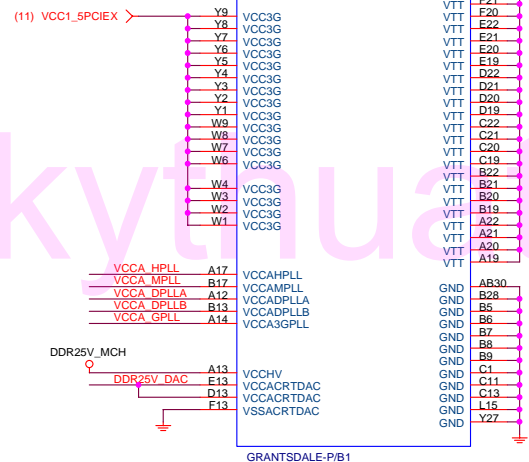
(11) VCC1_5PCIEX

Y9 VCC3G
Y8 VCC3G
Y7 VCC3G
Y6 VCC3G
Y5 VCC3G
Y4 VCC3G
Y3 VCC3G
Y2 VCC3G
Y1 VCC3G
W9 VCC3G
W8 VCC3G
W7 VCC3G
W6 VCC3G
W4 VCC3G
W3 VCC3G
W2 VCC3G
W1 VCC3G

VCCA_HPLL A17 VCCAHPLL
VCCA_MPLL B17 VCCAMPLL
VCCA_DPLLA A12 VCCADPLLA
VCCA_DPLLB B13 VCCADPLLB
VCCA_GPLL A14 VCCA3GPLL

DDR25V_MCH
A13 VCCHV
DDR25V_DAC E13 VCCACRTDAC
D13 VCCACRTDAC
F13 VSSACRTDAC

VTT F21
VTT F20
VTT E22
VTT E21
VTT E20
VTT E19
VTT D22
VTT D21
VTT D20
VTT D19
VTT C22
VTT C21
VTT C20
VTT C19
VTT B22
VTT B21
VTT B20
VTT B19
VTT A22
VTT A21
VTT A20
VTT A19

GND AB30
GND B28
GND B5
GND B6
GND B7
GND B8
GND B9
GND C1
GND C11
GND C13
GND L15
GND Y27

GRANTSDALE-P/B1

kytnuat